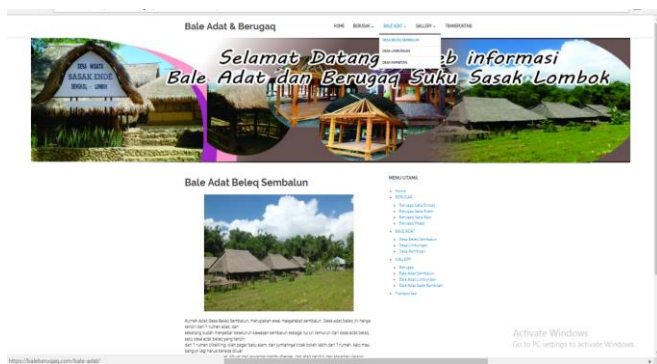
Bale Adat & Berugaq

HOME BERUGAQ BALE ADAT GALLERY TRANSPORTASI

DESA BELEQ SEMBALUN
DESA LIMBUNGAN
DESA RAMBITAN

DESA WISATA SASAK ENDE SENGKOL LOMBOK

Selamat Datang di web informasi Bale Adat dan Berugaq Suku Sasak Lombok

Bale Adat Beleq Sembalun

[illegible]

MENU UTAMA

Home
BERUGAQ
Berugaq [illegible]
Berugaq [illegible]
Berugaq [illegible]
Berugaq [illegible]
BALE ADAT
Desa Beleq Sembalun
Desa Limbungan
Desa Rambitan
GALLERY
Berugaq
Bale Adat Sembalun
Bale Adat Limbungan
Bale Adat Sade Rambitan
Transportasi

Activate Windows
Go to PC settings to activate Windows.

https://baleberugaq.com/bale-adat/